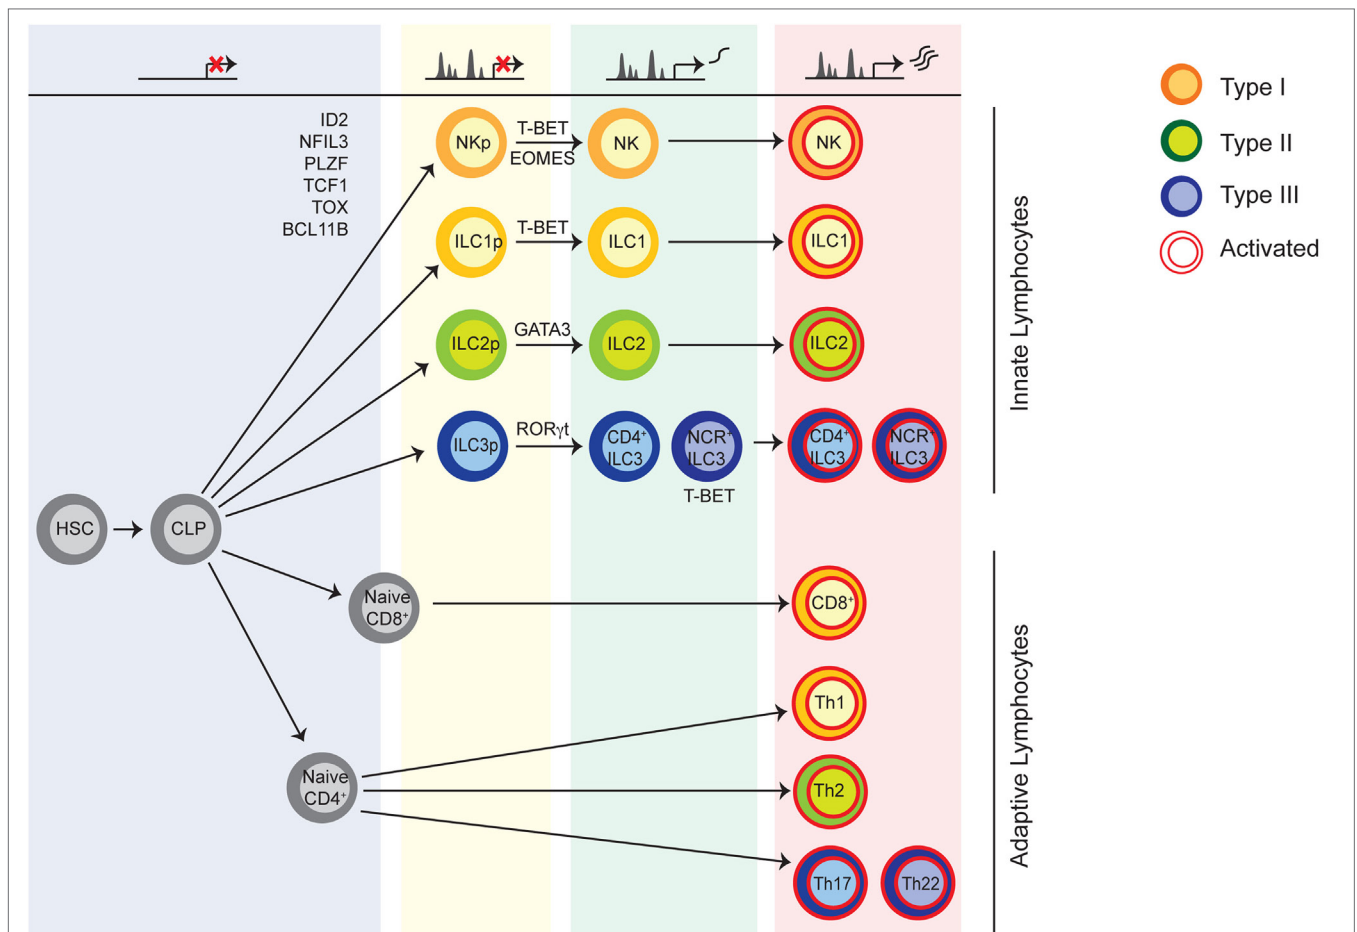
ID2
NFIL3
PLZF
TCF1
TOX
BCL11B

NKp
T-BET
EOMES
NK
NK

ILC1p
T-BET
ILC1
ILC1

ILC2p
GATA3
ILC2
ILC2

ILC3p
ROR$\gamma$t
CD4$^+$ ILC3
NCR$^+$ ILC3
T-BET
CD4$^+$ ILC3
NCR$^+$ ILC3

HSC
CLP

Naive CD8$^+$
CD8$^+$

Naive CD4$^+$
Th1
Th2
Th17
Th22

Type I
Type II
Type III
Activated

Innate Lymphocytes

Adaptive Lymphocytes